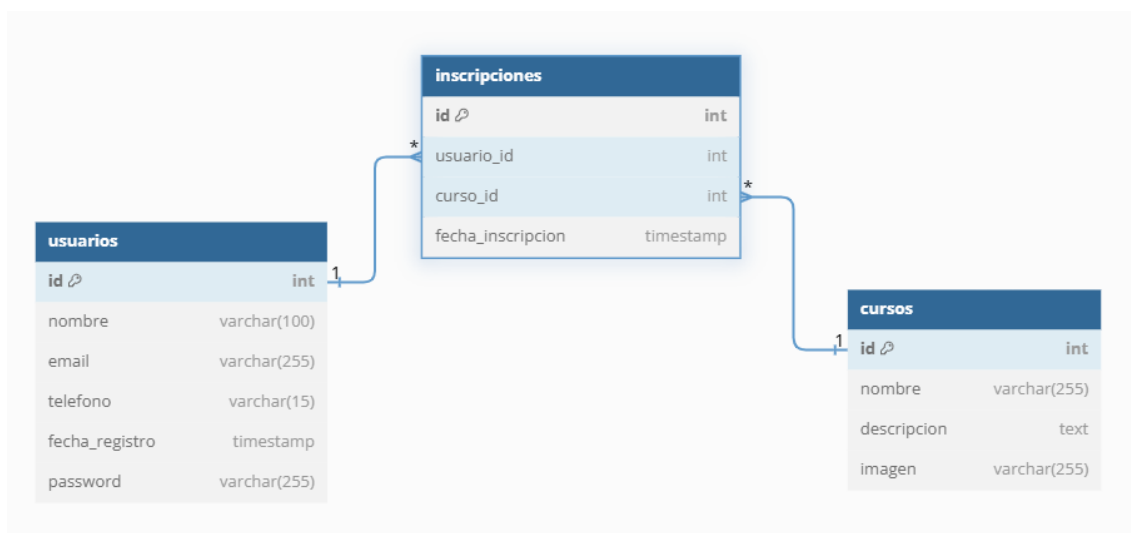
inscripciones

| id | int |
|---|---|
| usuario_id | int |
| curso_id | int |
| fecha_inscripcion | timestamp |

*

*

usuarios

| id | int |
|---|---|
| nombre | varchar(100) |
| email | varchar(255) |
| telefono | varchar(15) |
| fecha_registro | timestamp |
| password | varchar(255) |

1

cursos

| id | int |
|---|---|
| nombre | varchar(255) |
| descripcion | text |
| imagen | varchar(255) |

1